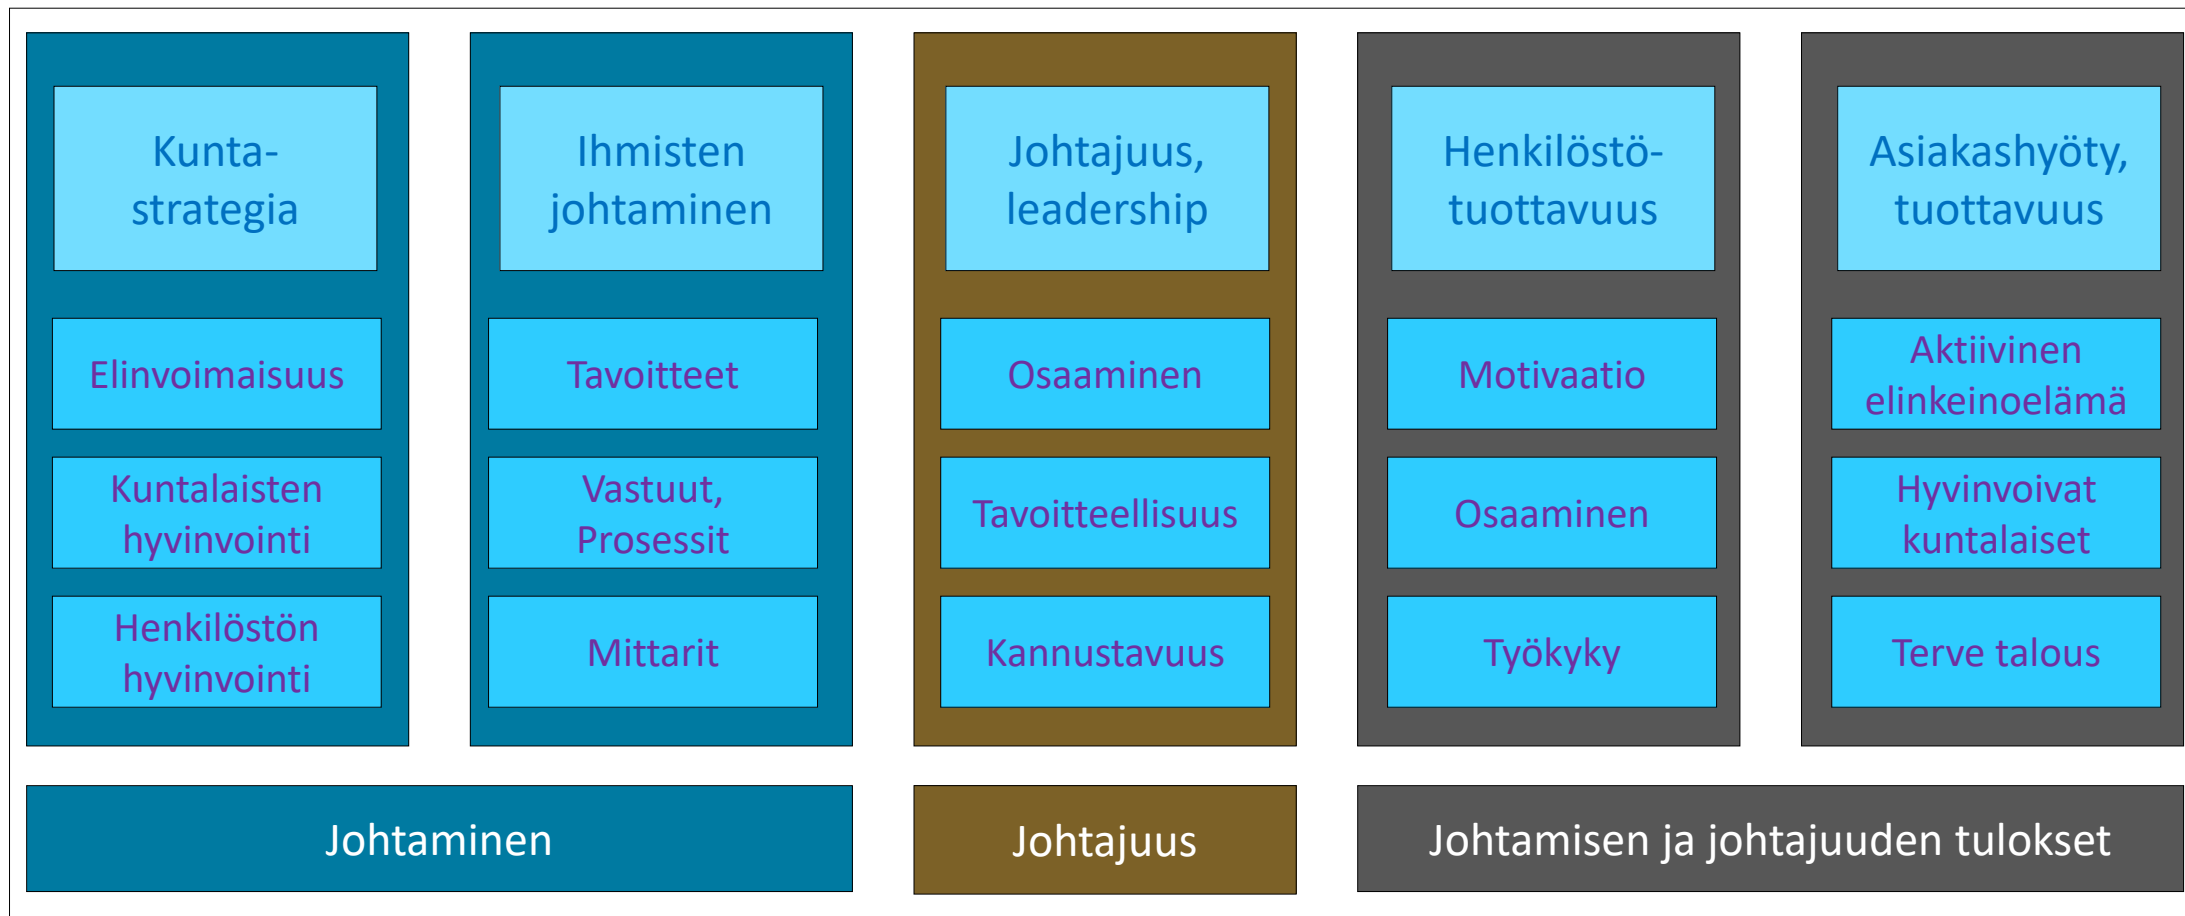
Kunta-strategia

Elinvoimaisuus

Kuntalaisten hyvinvointi

Henkilöstön hyvinvointi

Ihmisten johtaminen

Tavoitteet

Vastuut, Prosessit

Mittarit

Johtajuus, leadership

Osaaminen

Tavoitteellisuus

Kannustavuus

Henkilöstö-tuottavuus

Motivaatio

Osaaminen

Työkyky

Asiakashyöty, tuottavuus

Aktiivinen elinkeinoelämä

Hyvinvoivat kuntalaiset

Terve talous

Johtaminen

Johtajuus

Johtamisen ja johtajuuden tulokset